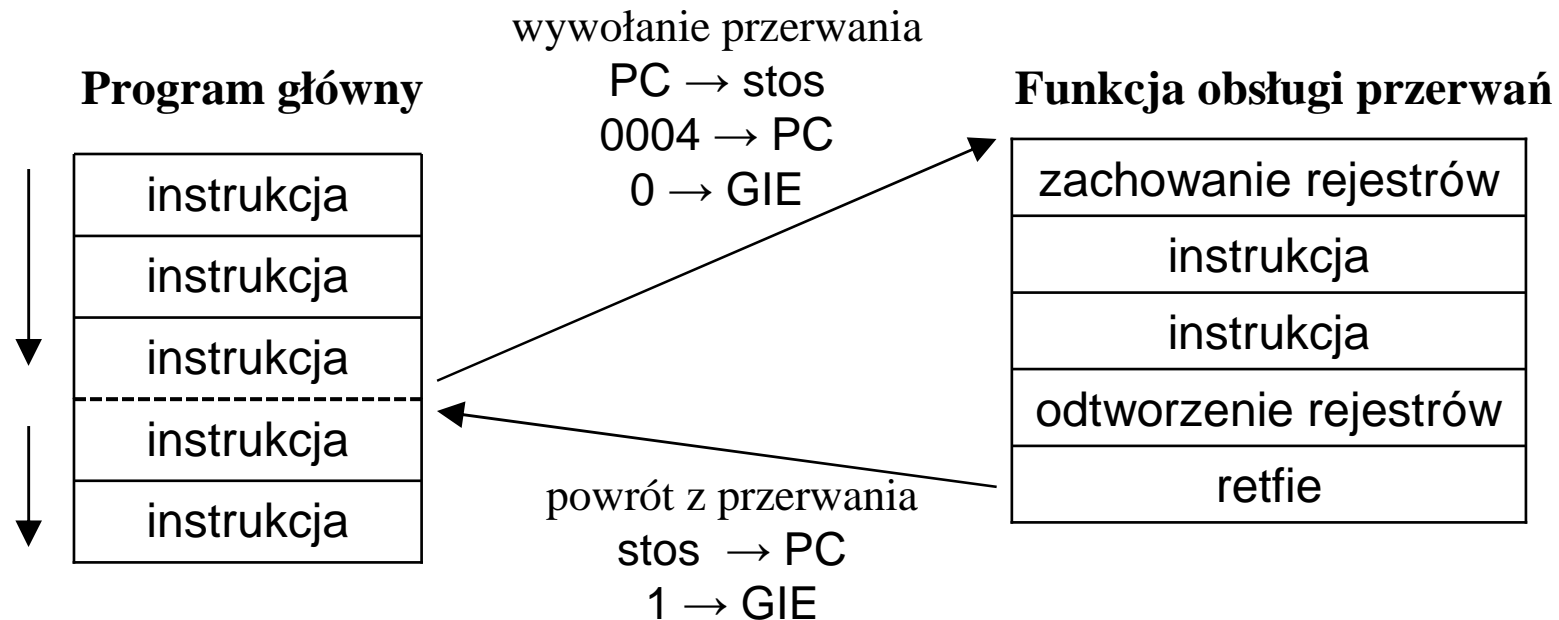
Program główny

| instrukcja |
|---|
| instrukcja |
| instrukcja |
| instrukcja |
| instrukcja |

wywołanie przerwania
PC → stos
0004 → PC
0 → GIE

Funkcja obsługi przerwań

| zachowanie rejestrów |
|---|
| instrukcja |
| instrukcja |
| odtworzenie rejestrów |
| retfie |

powrót z przerwania
stos → PC
1 → GIE